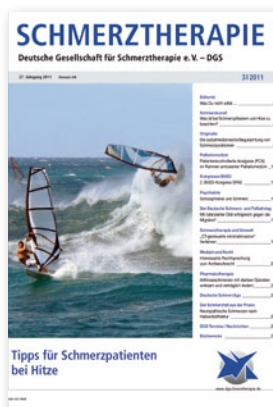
SCHMERZTHERAPIE

Deutsche Gesellschaft für Schmerztherapie e.V. – DGS

27. Jahrgang 2011

3|2011

Editorial

Schmerzzentrum

Originalie

Palliativmedizin

Kongress

Psychiatrie

Schmerztherapie und Umwelt

Medizin und Recht

Pharmakotherapie

Deutsche Schmerztage

DGS Termine / Nachrichten

Impressum

Tipps für Schmerzpatienten bei Hitze

www.dgs-schmerztherapie.de